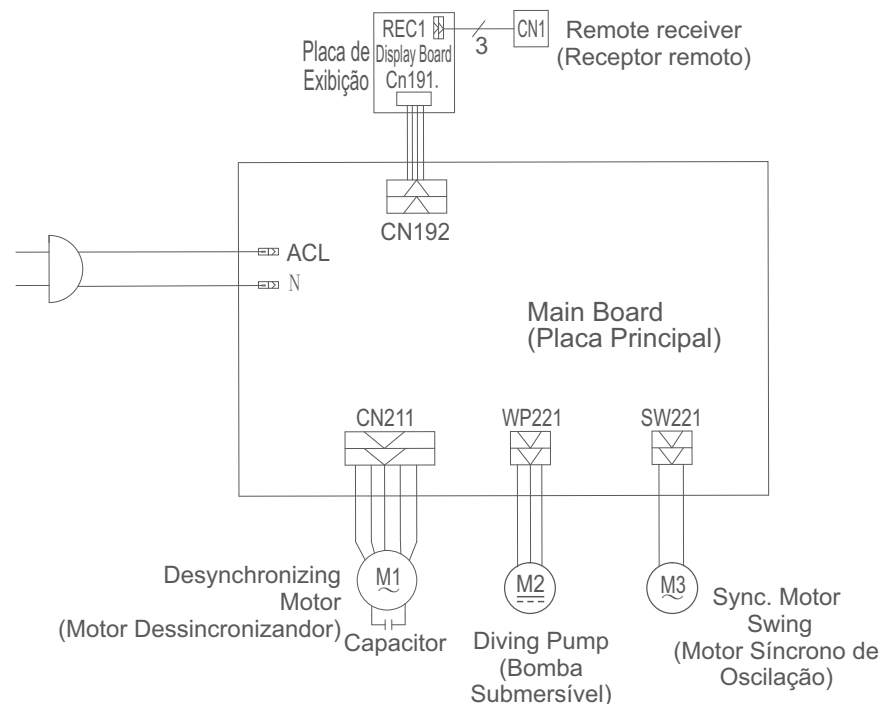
REC1

3

CN1

Remote receiver
(Receptor remoto)

Placa de Exibição

Display Board
Cn191.

CN192

ACL

N

Main Board
(Placa Principal)

CN211

WP221

SW221

M1

M2

M3

Desynchronizing Motor
(Motor Dessincronizador)

Capacitor

Diving Pump
(Bomba Submersível)

Sync. Motor Swing
(Motor Síncrono de Oscilação)